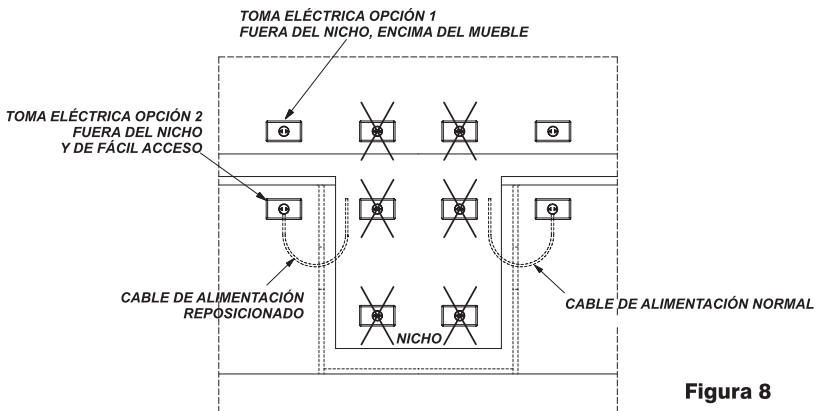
TOMA ELÉCTRICA OPCIÓN 1
FUERA DEL NICHO, ENCIMA DEL MUEBLE

TOMA ELÉCTRICA OPCIÓN 2
FUERA DEL NICHO
Y DE FÁCIL ACCESO

CABLE DE ALIMENTACIÓN
REPOSICIONADO

CABLE DE ALIMENTACIÓN NORMAL

NICHO

Figura 8